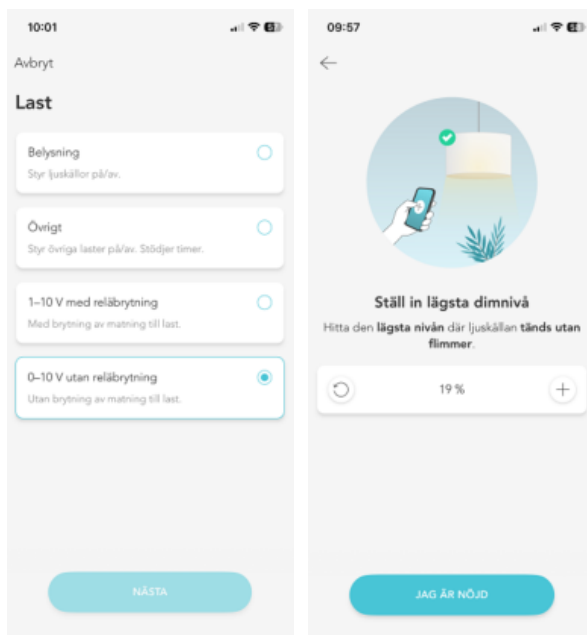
10:01

Avbryt

Last

Belysning
Styr ljuskällor på/av.

Övrigt
Styr övriga laster på/av. Stödjer timer.

1–10 V med reläbrytning
Med brytning av matning till last.

0–10 V utan reläbrytning
Utan brytning av matning till last.

NÄSTA

09:57

Ställ in lägsta dimnivå

Hitta den lägsta nivån där ljuskällan tänds utan flimmer.

19 %

JAG ÄR NÖJD